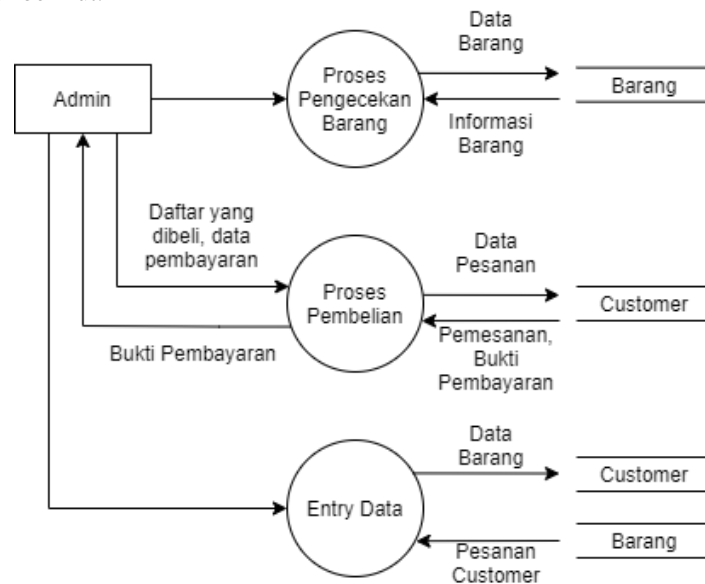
Admin

Proses Pengecekan Barang

Data Barang

Barang

Informasi Barang

Daftar yang dibeli, data pembayaran

Proses Pembelian

Data Pesanan

Customer

Pemesanan, Bukti Pembayaran

Bukti Pembayaran

Entry Data

Data Barang

Customer

Barang

Pesanan Customer